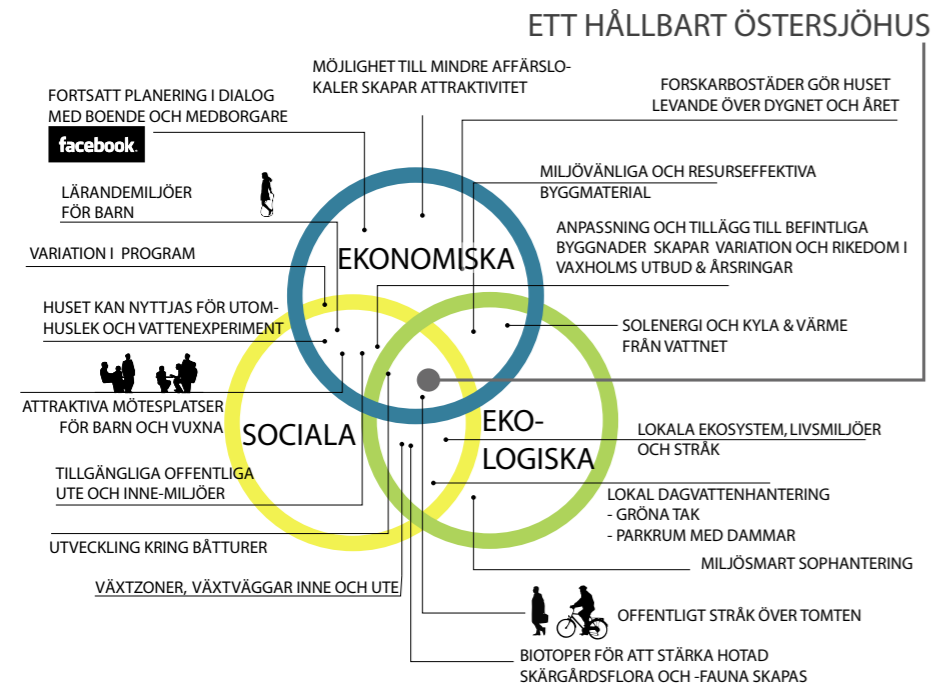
ETT HÅLLBART ÖSTERSJÖHUS

MÖJLIGHET TILL MINDRE AFFÄRSLOKALER SKAPAR ATTRAKTIVITET

FORTSATT PLANERING I DIALOG MED BOENDE OCH MEDBORGARE

facebook

FORSKARBOSTÄDER GÖR HUSET LEVANDE ÖVER DYGNET OCH ÅRET

MILJÖVÄNLIGA OCH RESURSEFFEKTIVA BYGGMATERIAL

LÄRANDEMILJÖER FÖR BARN

ANPASSNING OCH TILLÄGG TILL BEFINTLIGA BYGGNADER SKAPAR VARIATION OCH RIKEDOM I VAXHOLMS UTBUD & ÅRSRINGAR

VARIATION I PROGRAM

EKONOMISKA

HUSET KAN NYTTJAS FÖR UTOMHUSLEK OCH VATTENEXPERIMENT

SOLENERGI OCH KYLA & VÄRME FRÅN VATTNET

ATTRAKTIVA MÖTESPLATSER FÖR BARN OCH VUXNA

SOCIALA

EKOLOGISKA

LOKALA EKOSYSTEM, LIVSMILJÖER OCH STRÅK

TILLGÄNGLIGA OFFENTLIGA UTE OCH INNE-MILJÖER

LOKAL DAGVATTENHANTERING
- GRÖNA TAK
- PARKRUM MED DAMMAR

UTVECKLING KRING BÅTTURER

MILJÖSMART SOPHANTERING

VÄXTZONER, VÄXTVÄGGAR INNE OCH UTE

OFFENTLIGT STRÅK ÖVER TOMTEN

BIOTOPER FÖR ATT STÄRKA HOTAD SKÄRGÅRDSFLORA OCH -FAUNA SKAPAS